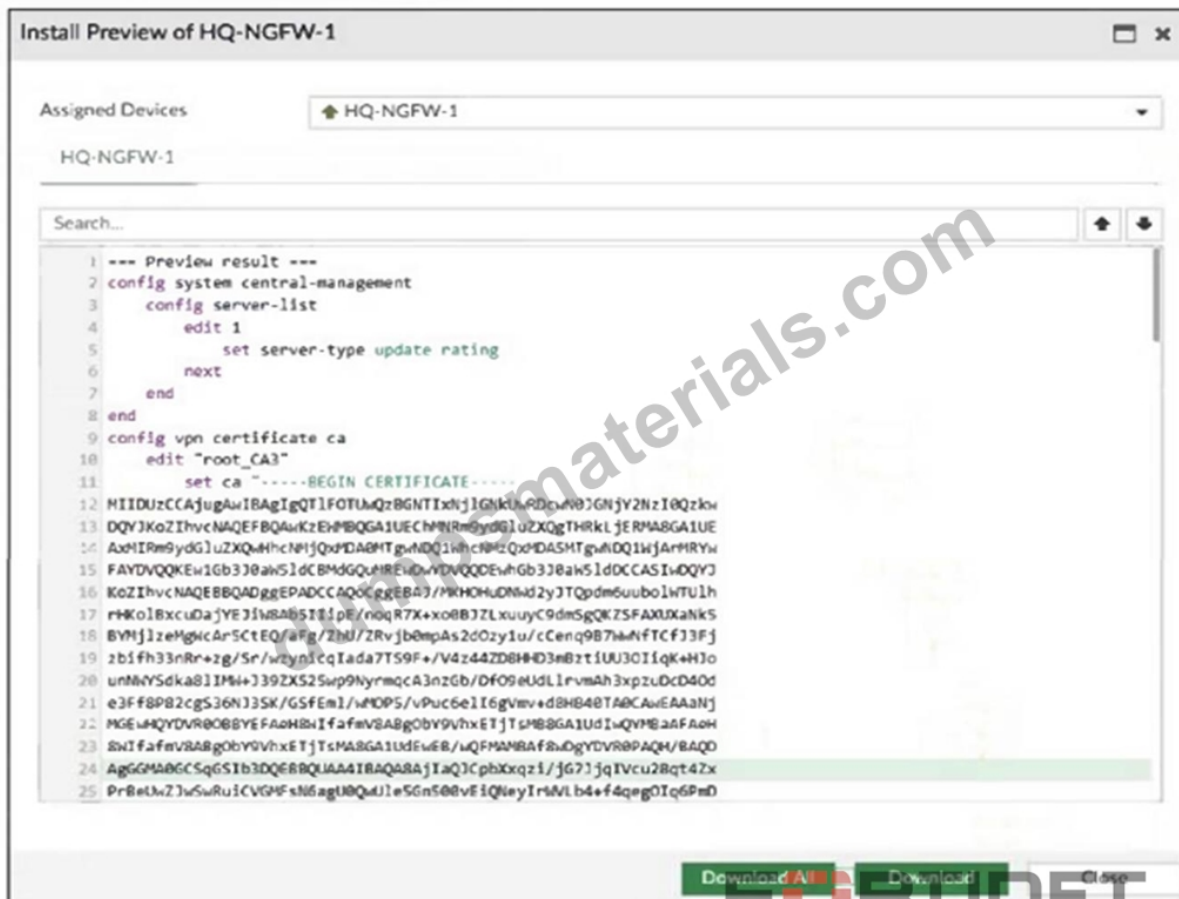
Install Preview of HQ-NGFW-1

Assigned Devices HQ-NGFW-1

HQ-NGFW-1

Search...

1 --- Preview result ---
2 config system central-management
3 config server-list
4 edit 1
5 set server-type update rating
6 next
7 end
8 end
9 config vpn certificate ca
10 edit "root_CA3"
11 set ca "-----BEGIN CERTIFICATE-----
12 MIIDUzCCAjugAwIBAgIgQTlFOTUwQzBGNTIxNjlGNkUwRDcwN0JGNjY2NzI0Qzkw
13 DQYJKoZIhvcNAQEFBQAwKzEhMBQGA1UEChMNRm9ydGluZXQgTHRkLjERMA8GA1UE
14 AxMIRm9ydGluZXQwHhcNMjQxMDA0MTgwNDQ1WhcNMzQxMDA5MTgwNDQ1WjArMRYw
15 FAYDVQQKEw1Gb3J0aW5ldCBMdGQuMREwDwYDVQQDEwhGb3J0aW5ldDCCASIwDQYJ
16 KoZIhvcNAQEBBQADggEPADCCAQoCggEBAJ/MKHOHuDNWd2yJTQpdm6uubolWTUlh
17 rHKolBxcuDajYEJiW8Ab5IIIpE/noqR7X+xo0BJZLxuuyC9dmSgQKZSFAXUXaNk5
18 BVMjlzeMgWcAr5CtEQ/aFg/ZhU/ZRvjb0mpAs2dOzy1u/cCenq9B7wwNfTCfJ3Fj
19 zbifh33nRr+zg/Sr/wzynicqIada7TS9F+/V4z44ZD8HHD3mBztiUU3OIiqK+HJo
20 unNWYSdka8lIMW+J39ZX52Swp9NyrmqcA3nzGb/DfO9eUdLlrvmAh3xpzuDcD4Od
21 e3Ff8P82cgS36NJ3SK/GSfEml/wMDPS/vPuc6eII6gVmv+d8HB40TA0CAwEAAaNj
22 MGEwHQYDVR0OBBYEFAoH8WIfafmV8ABgObY9VhxETjTsMB8GA1UdIwQYMBaAFAoH
23 8WIfafmV8ABgObY9VhxETjTsMA8GA1UdEwEB/wQFMAMBAf8wDgYDVR0PAQH/BAQD
24 AgGGMA0GCSqGSIb3DQEBBQUAA4IBAQA8AjIaQJCphXxqzi/jG7JjqIVcu2Bqt4Zx
25 PrBeUwZJwSwRuiCVGMFsN6agU0QwUle5Gn500vEiQNeyIrWVLb4+f4qeg0Iq6PmD

Download All Download Close